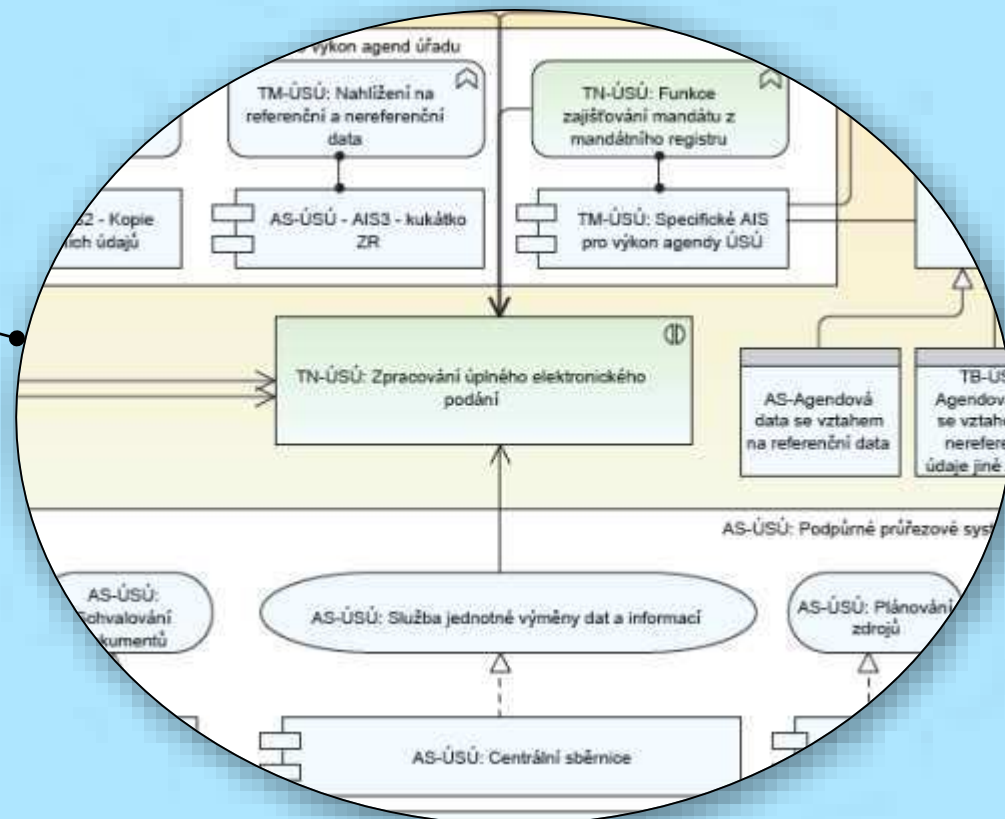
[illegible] výkon agend úřadu

TM-ÚSÚ: Nahlížení na referenční a nereferenční data

TN-ÚSÚ: Funkce zajišťování mandátu z mandátního registru

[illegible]2 - Kopie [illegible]ich údajů

AS-ÚSÚ - AIS3 - kukátko ZR

TM-ÚSÚ: Specifické AIS pro výkon agendy ÚSÚ

TN-ÚSÚ: Zpracování úplného elektronického podání

AS-Agendová data se vztahem na referenční data

TB-ÚS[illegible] Agendov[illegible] se vztah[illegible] nerefere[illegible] údaje jiné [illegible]

AS-ÚSÚ: Podpůrné průřezové syst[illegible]

AS-ÚSÚ: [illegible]chvalování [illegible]kumentů

AS-ÚSÚ: Služba jednotné výměny dat a informací

AS-ÚSÚ: Plánování zdrojů

AS-ÚSÚ: Centrální sběrnice